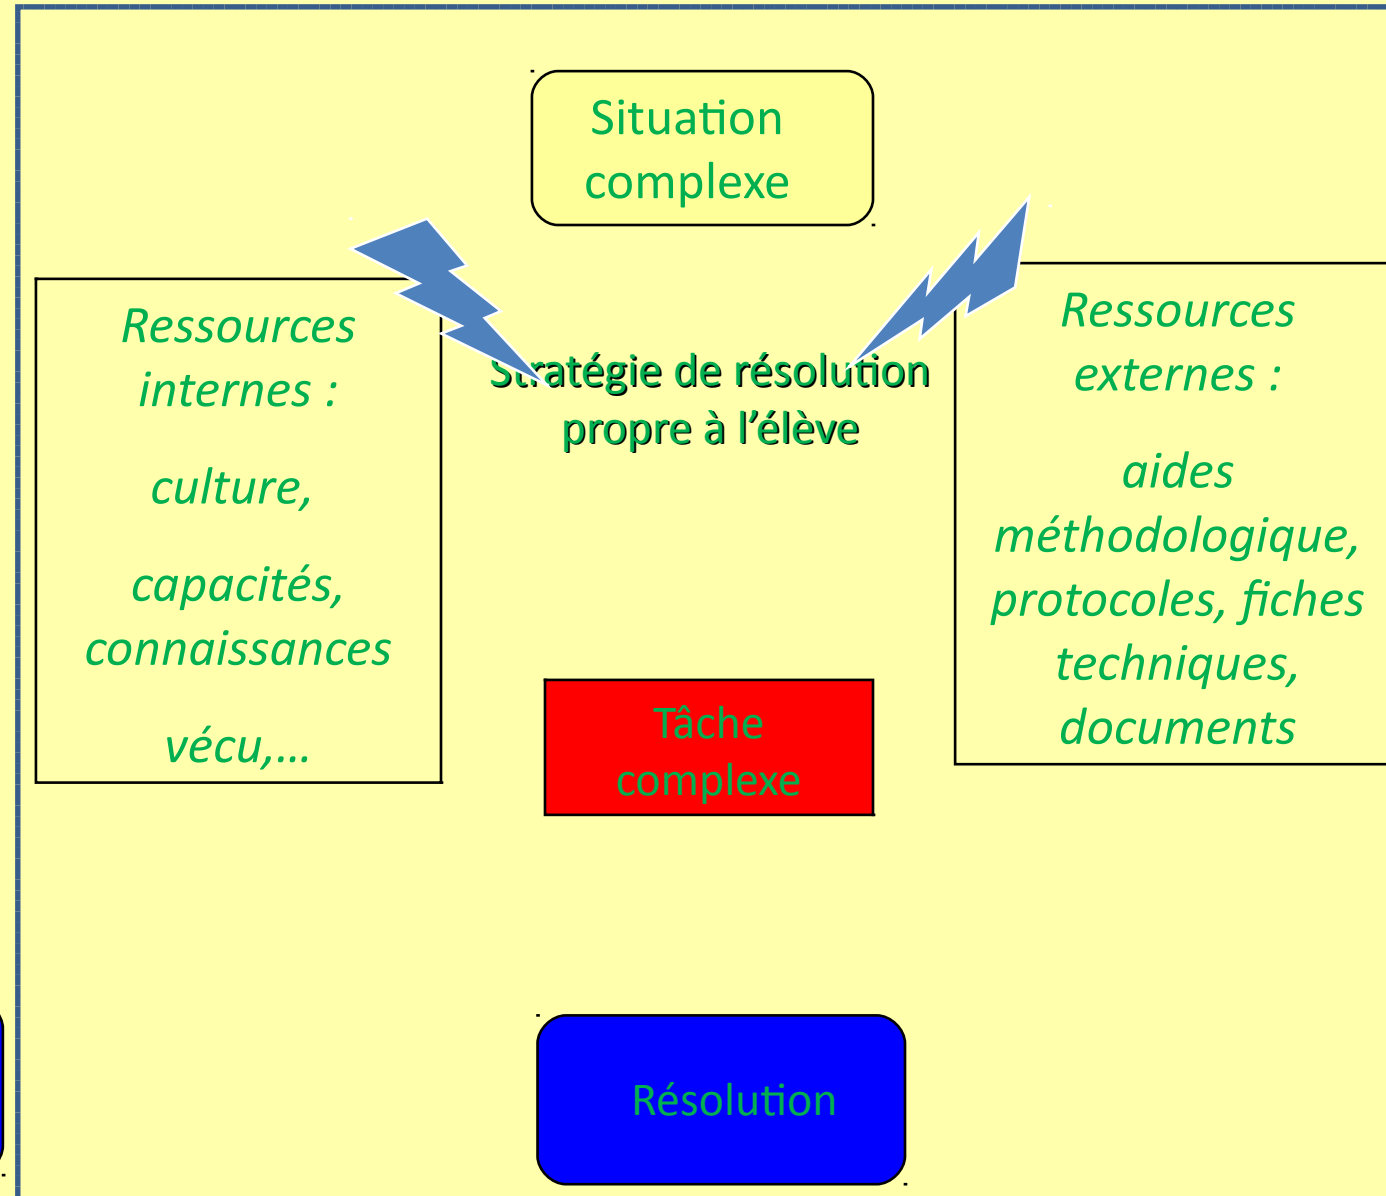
Situation complexe

Ressources internes :

culture,

capacités, connaissances

vécu,…

Stratégie de résolution propre à l'élève

Ressources externes :

aides méthodologique, protocoles, fiches techniques, documents

Tâche complexe

Résolution